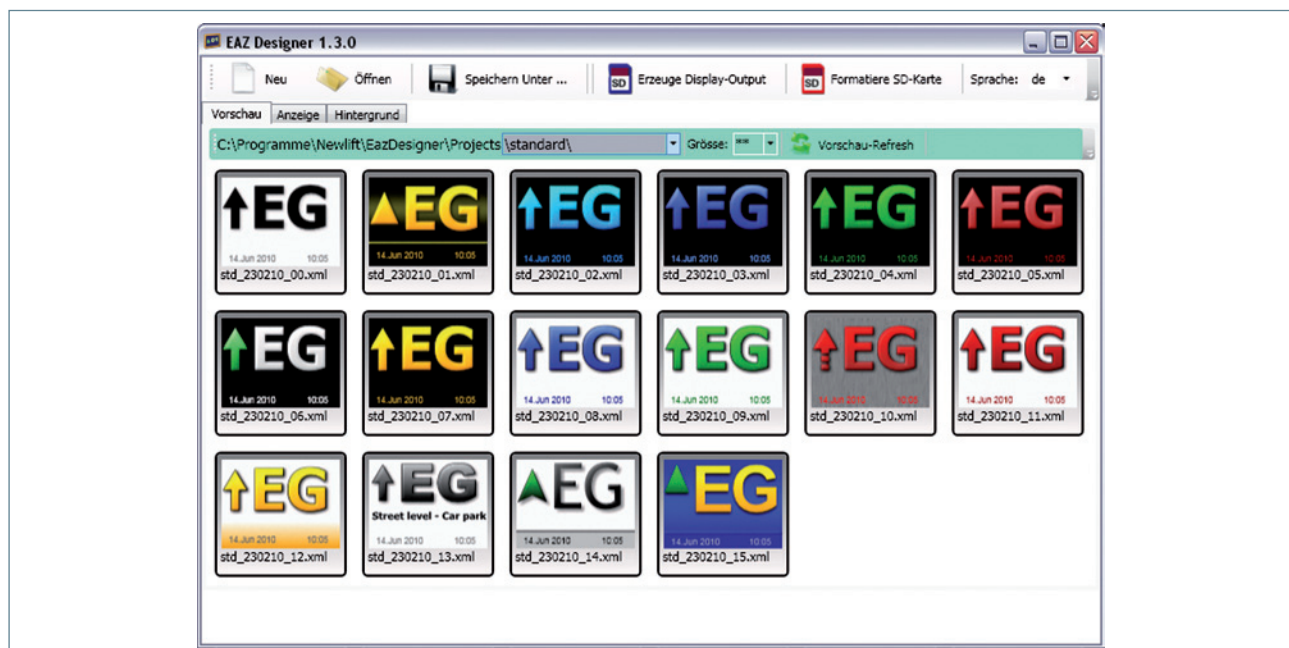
EAZ Designer 1.3.0

Neu Öffnen Speichern Unter ... SD Erzeuge Display-Output SD Formatiere SD-Karte Sprache: de

Vorschau Anzeige Hintergrund

C:\Programme\Newlift\EazDesigner\Projects \standard\ Grösse: ** Vorschau-Refresh

EG 14.Jun 2010 10:05 std_230210_00.xml

EG 14.Jun 2010 10:05 std_230210_01.xml

EG 14.Jun 2010 10:05 std_230210_02.xml

EG 14.Jun 2010 10:05 std_230210_03.xml

EG 14.Jun 2010 10:05 std_230210_04.xml

EG 14.Jun 2010 10:05 std_230210_05.xml

EG 14.Jun 2010 10:05 std_230210_06.xml

EG 14.Jun 2010 10:05 std_230210_07.xml

EG 14.Jun 2010 10:05 std_230210_08.xml

EG 14.Jun 2010 10:05 std_230210_09.xml

EG 14.Jun 2010 10:05 std_230210_10.xml

EG 14.Jun 2010 10:05 std_230210_11.xml

EG 14.Jun 2010 10:05 std_230210_12.xml

EG Street level - Car park 14.Jun 2010 10:05 std_230210_13.xml

EG 14.Jun 2010 10:05 std_230210_14.xml

EG 14.Jun 2010 10:05 std_230210_15.xml